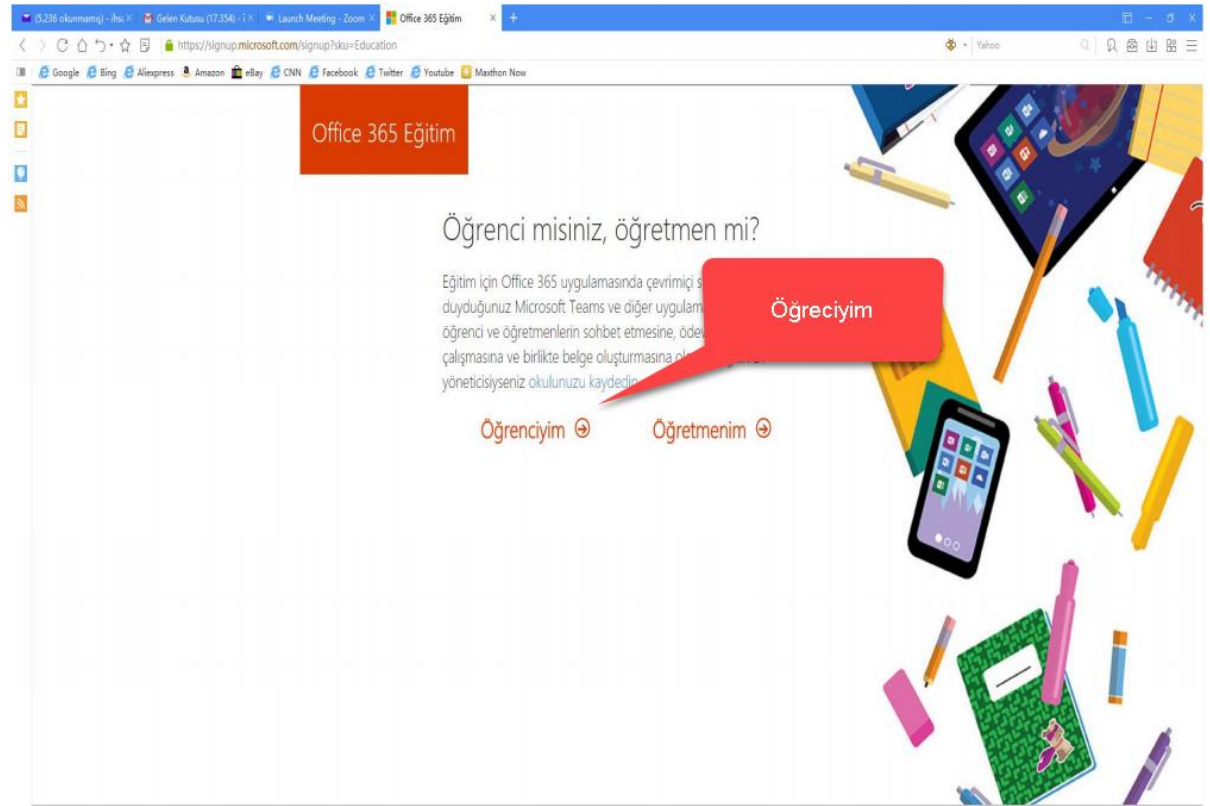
(5.236 okunmamış) - ihs ✕ | Gelen Kutusu (17.354) - i ✕ | Launch Meeting - Zoom ✕ | Office 365 Eğitim ✕ | +

https://signup.microsoft.com/signup?sku=Education

Yahoo

Google | Bing | Aliexpress | Amazon | eBay | CNN | Facebook | Twitter | Youtube | Maxthon Now

Office 365 Eğitim

Öğrenci misiniz, öğretmen mi?

Eğitim için Office 365 uygulamasında çevrimiçi s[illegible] duyduğunuz Microsoft Teams ve diğer uygulam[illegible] öğrenci ve öğretmenlerin sohbet etmesine, ödev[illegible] çalışmasına ve birlikte belge oluşturmasına ol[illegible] yöneticisiyseniz okulunuzu kaydedin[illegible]

Öğreciyim

Öğrenciyim ⊖ Öğretmenim ⊖